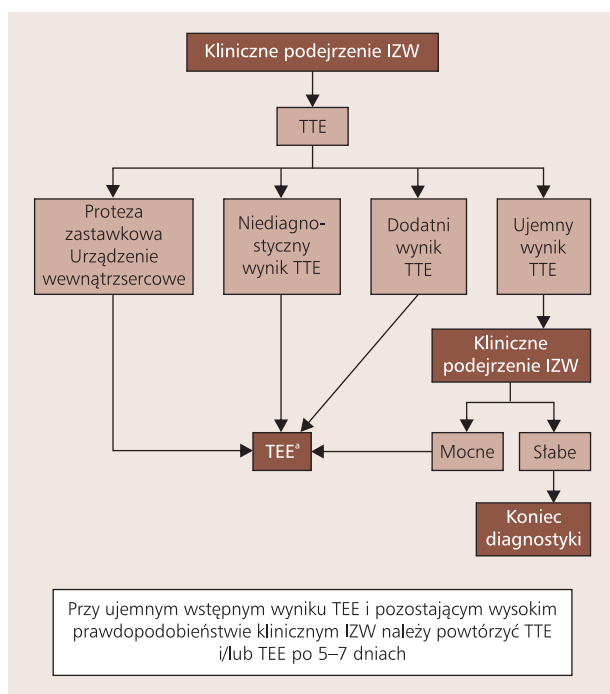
Kliniczne podejrzenie IZW

TTE

Proteza zastawkowa Urządzenie wewnątrzsercowe

Niediagnostyczny wynik TTE

Dodatni wynik TTE

Ujemny wynik TTE

Kliniczne podejrzenie IZW

TEE$^{a}$

Mocne

Słabe

Koniec diagnostyki

Przy ujemnym wstępnym wyniku TEE i pozostającym wysokim prawdopodobieństwie klinicznym IZW należy powtórzyć TTE i/lub TEE po 5–7 dniach